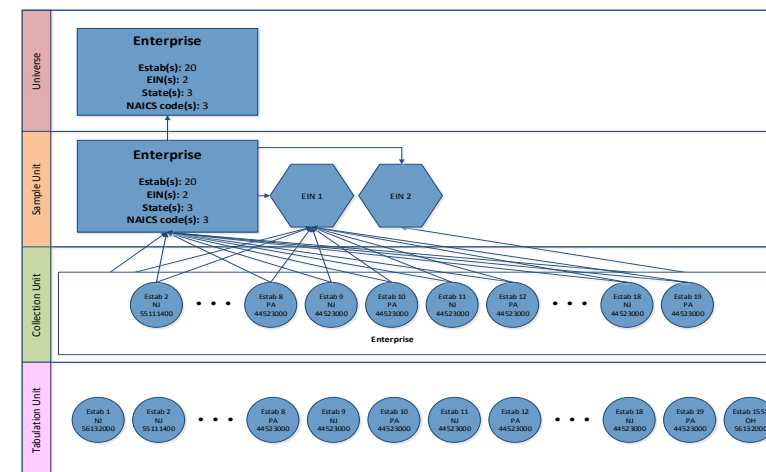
Universe

Enterprise
Estab(s): 20
EIN(s): 2
State(s): 3
NAICS code(s): 3

Sample Unit

Enterprise
Estab(s): 20
EIN(s): 2
State(s): 3
NAICS code(s): 3

EIN 1

EIN 2

Collection Unit

Estab 2 NJ 55111400

• • •

Estab 8 PA 44523000

Estab 9 NJ 44523000

Estab 10 PA 44523000

Estab 11 NJ 44523000

Estab 12 PA 44523000

• • •

Estab 18 NJ 44523000

Estab 19 PA 44523000

Enterprise

Tabulation Unit

Estab 1 NJ 56132000

Estab 2 NJ 55111400

• • •

Estab 8 PA 44523000

Estab 9 NJ 44523000

Estab 10 PA 44523000

Estab 11 NJ 44523000

Estab 12 PA 44523000

• • •

Estab 18 NJ 44523000

Estab 19 PA 44523000

Estab 155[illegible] OH 56132000